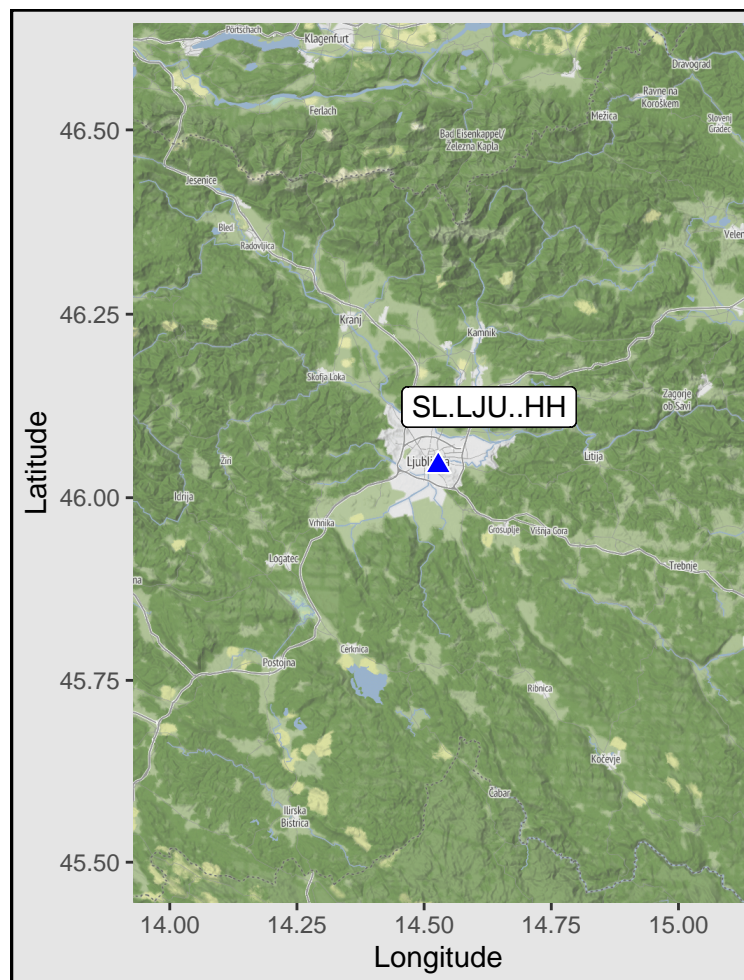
Pörtschach
Klagenfurt
Dravograd
Ravne na Koroškem
Ferlach
Mežica
Slovenj Gradec
Bad Eisenkappel/ Železna Kapla
Jesenice
Bled
Radovljica
Velen
Kranj
Kamnik
Škofja Loka
Zagorje ob Savi
SL.LJU..HH
Ljubl
Litija
Žiri
Idrija
Vrhnika
Grosuplje
Višnja Gora
Logatec
Trebnje
Cerknica
Postojna
Ribnica
Kočevje
Čabar
Ilirska Bistrica

46.50
46.25
46.00
45.75
45.50
Latitude

14.00
14.25
14.50
14.75
15.00
Longitude